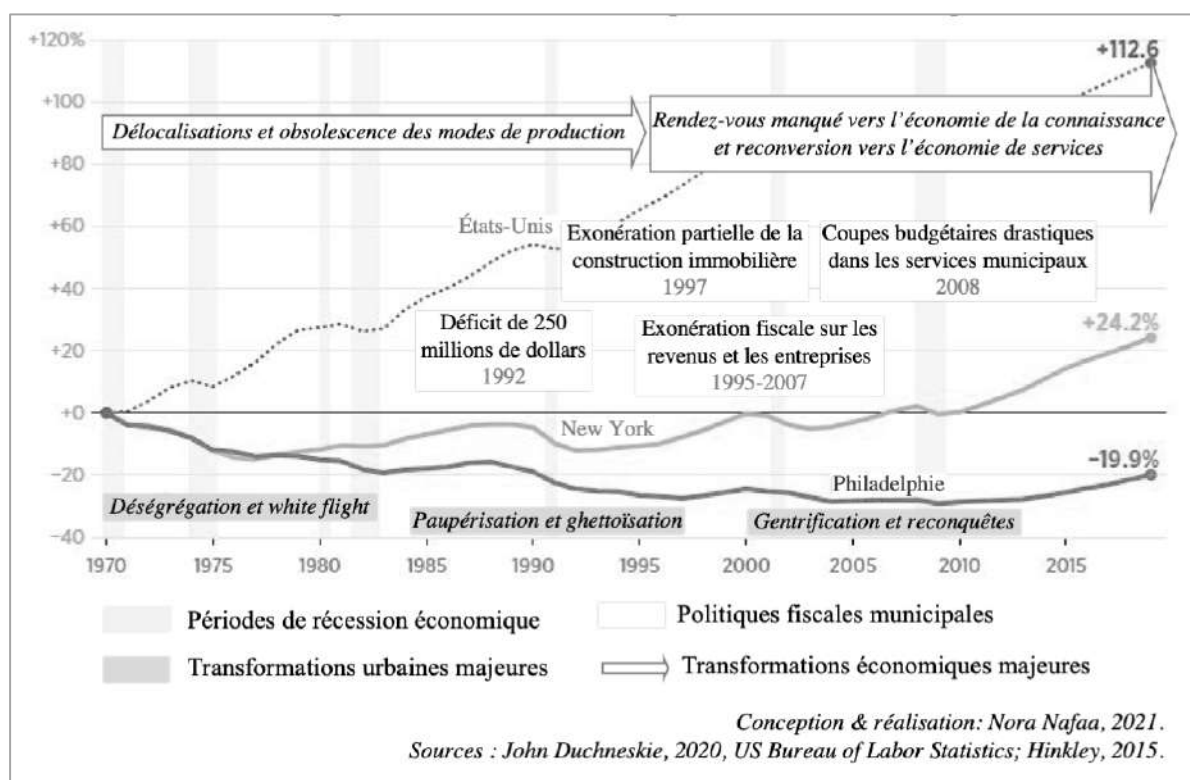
+120%
+100
+80
+60
+40
+20
+0
-20
-40

+112.6

Délocalisations et obsolescence des modes de production

Rendez-vous manqué vers l'économie de la connaissance et reconversion vers l'économie de services

États-Unis

Exonération partielle de la construction immobilière
1997

Coupes budgétaires drastiques dans les services municipaux
2008

Déficit de 250 millions de dollars
1992

Exonération fiscale sur les revenus et les entreprises
1995-2007

+24.2%

New York

Philadelphie

-19.9%

Déségrégation et white flight

Paupérisation et ghettoïsation

Gentrification et reconquêtes

1970 1975 1980 1985 1990 1995 2000 2005 2010 2015

Périodes de récession économique

Politiques fiscales municipales

Transformations urbaines majeures

Transformations économiques majeures

Conception & réalisation: Nora Nafaa, 2021.
Sources : John Duchneskie, 2020, US Bureau of Labor Statistics; Hinkley, 2015.